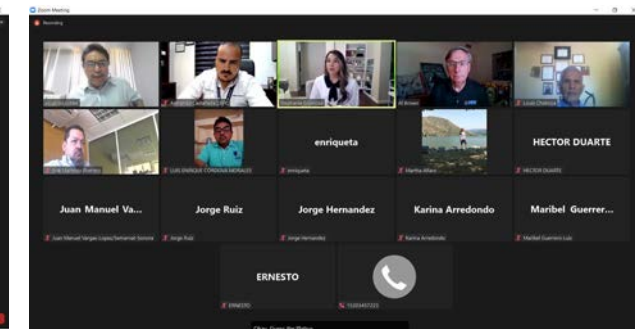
Zoom Meeting

Recording

enriqueta

HECTOR DUARTE

LUIS ENRIQUE CORDOVA MORALES

enriqueta

HECTOR DUARTE

Juan Manuel Va...

Jorge Ruiz

Jorge Hernandez

Karina Arredondo

Maribel Guerrer...

Juan Manuel Vargas Lopez/Semarnat Sonora

Jorge Ruiz

Jorge Hernandez

Karina Arredondo

Maribel Guerrero Luis

ERNESTO

ERNESTO

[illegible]